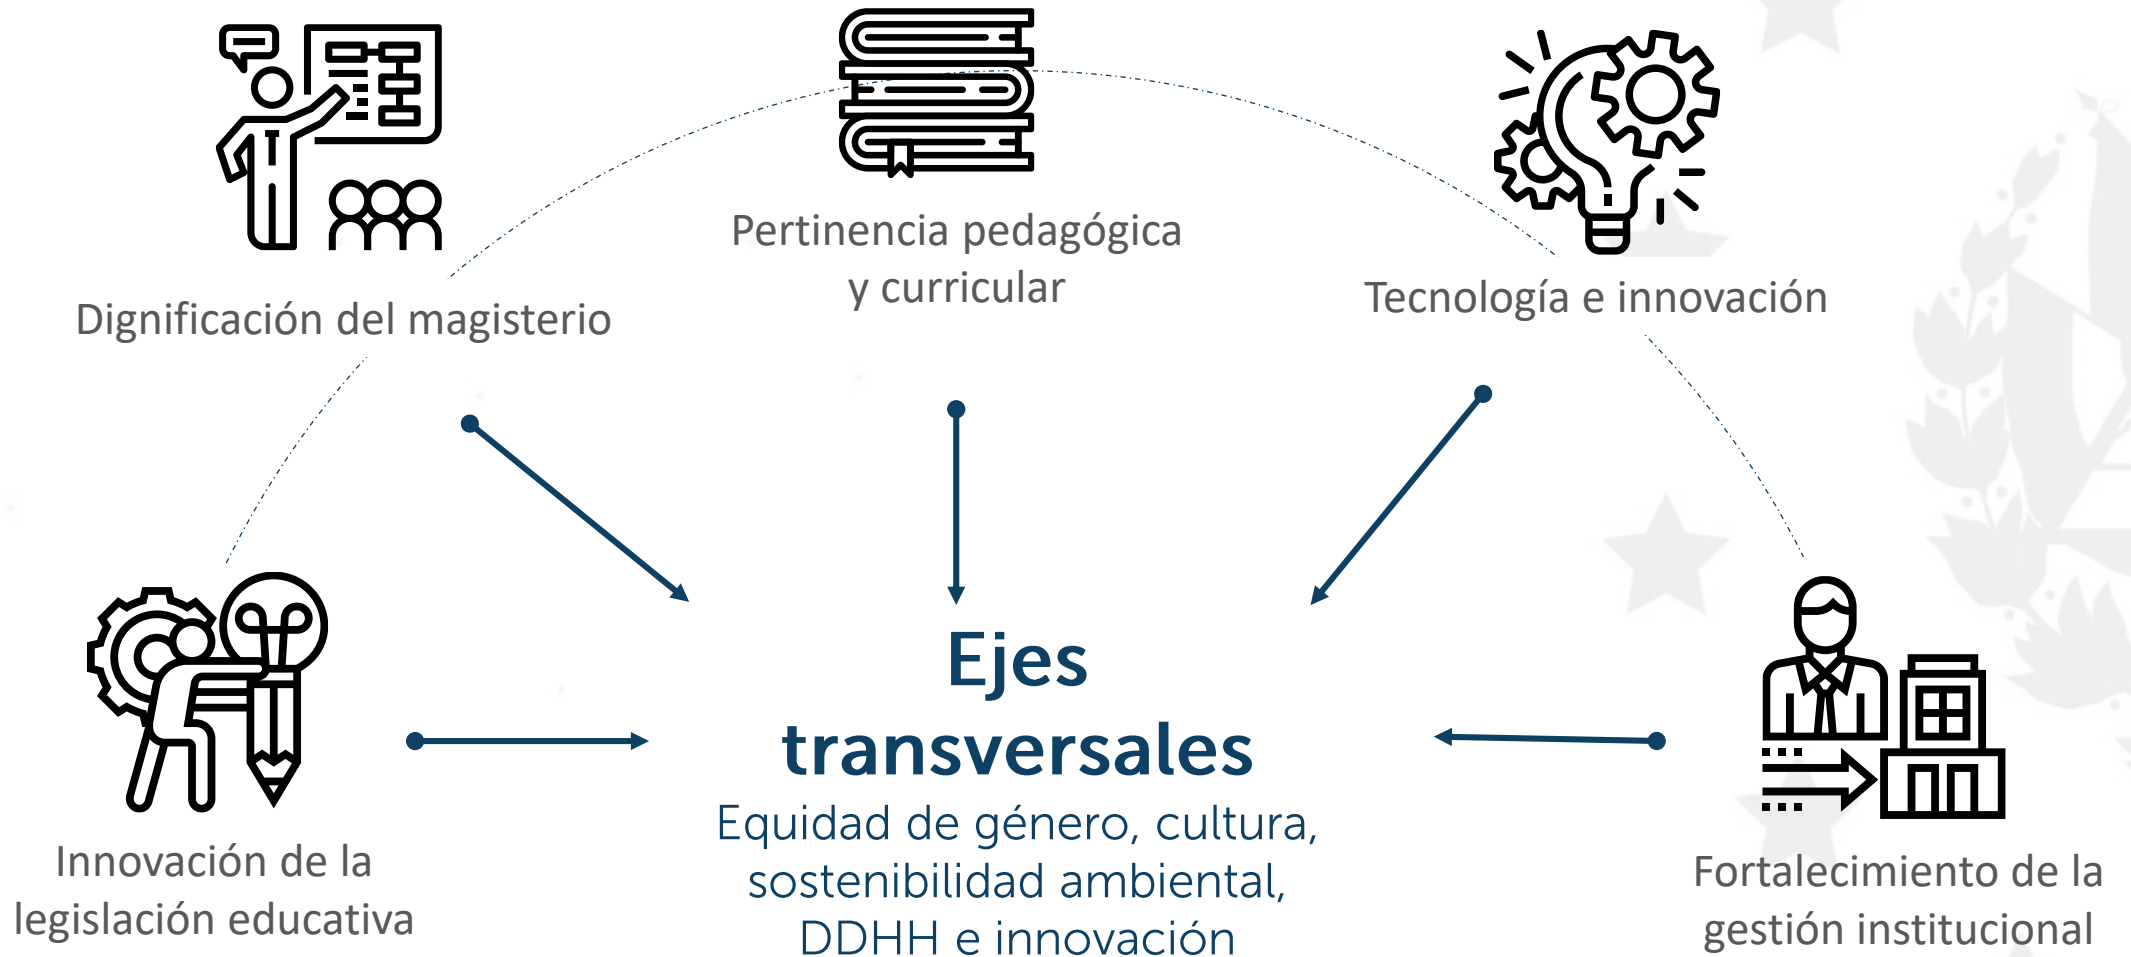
Pertinencia pedagógica y curricular

Dignificación del magisterio

Tecnología e innovación

Ejes transversales

Equidad de género, cultura, sostenibilidad ambiental, DDHH e innovación

Innovación de la legislación educativa

Fortalecimiento de la gestión institucional